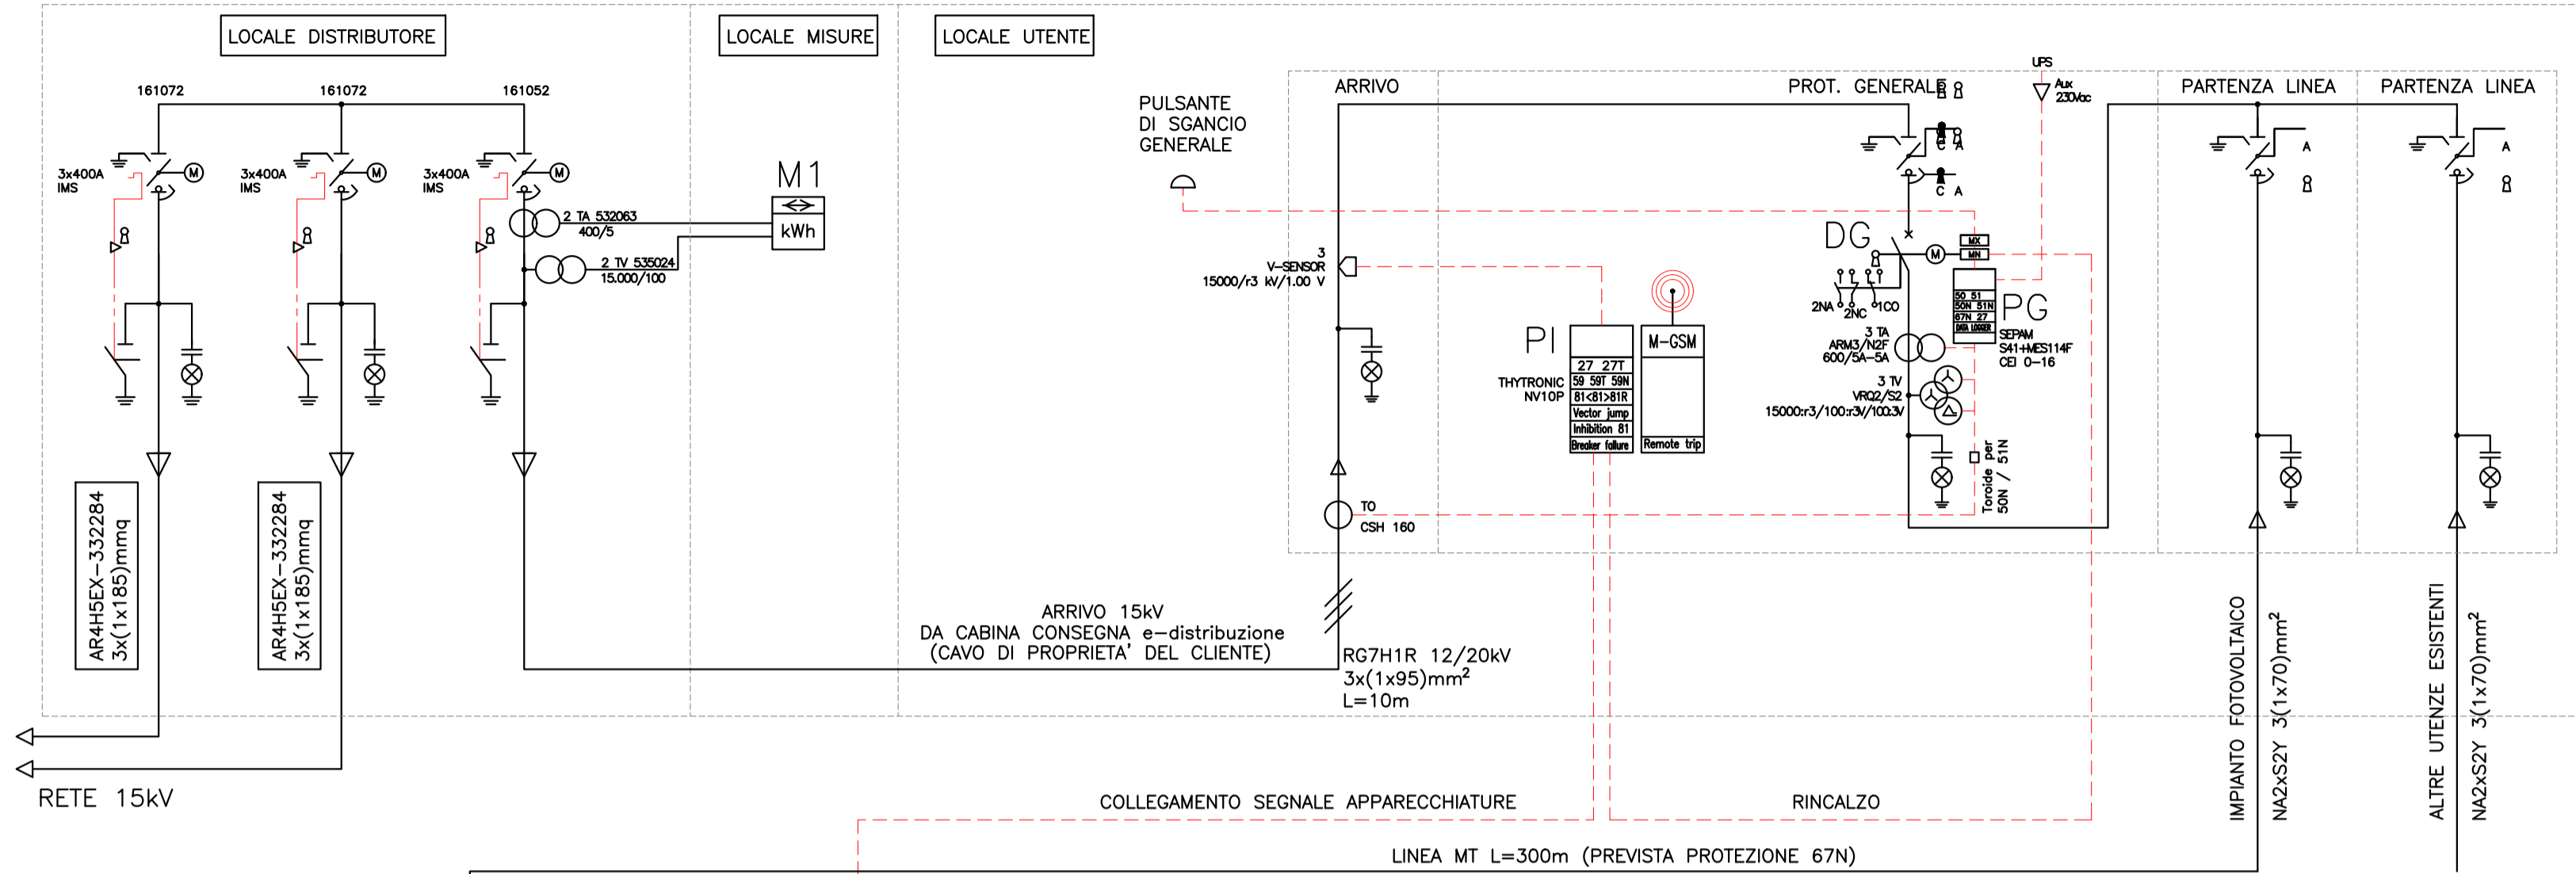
LOCALE DISTRIBUTORE

LOCALE MISURE

LOCALE UTENTE

161072 161072 161052

3x400A IMS

3x400A IMS

3x400A IMS

M

M

M

2 TA 532063 400/5

2 TV 535024 15.000/100

M1

kWh

AR4H5EX–332284 3x(1x185)mmq

AR4H5EX–332284 3x(1x185)mmq

RETE 15kV

PULSANTE DI SGANCIO GENERALE

ARRIVO

PROT. GENERALE

UPS

Aux 230Vac

PARTENZA LINEA

PARTENZA LINEA

A

A

C A

C A

3 V–SENSOR 15000/r3 kV/1.00 V

PI

THYTRONIC NV10P

| 27 27T |
|---|
| 59 59T 59N |
| 81<81>81R |
| Vector jump |
| Inhibition 81 |
| Breaker failure |

M–GSM

Remote trip

DG

M

MX

MN

2NA 2NC 1CO

50 51
50N 51N
67N 27
DATA LOGGER

PG

SEPAM S41+MES114F CEI 0–16

3 TA ARM3/N2F 600/5A–5A

3 TV VRQ2/S2 15000:r3/100:r3V/100:3V

Toroide per 50N / 51N

TO CSH 160

ARRIVO 15kV DA CABINA CONSEGNA e–distribuzione (CAVO DI PROPRIETA' DEL CLIENTE)

RG7H1R 12/20kV 3x(1x95)mm$^2$ L=10m

IMPIANTO FOTOVOLTAICO

NA2xS2Y 3(1x70)mm$^2$

ALTRE UTENZE ESISTENTI

NA2xS2Y 3(1x70)mm$^2$

COLLEGAMENTO SEGNALE APPARECCHIATURE

RINCALZO

LINEA MT L=300m (PREVISTA PROTEZIONE 67N)